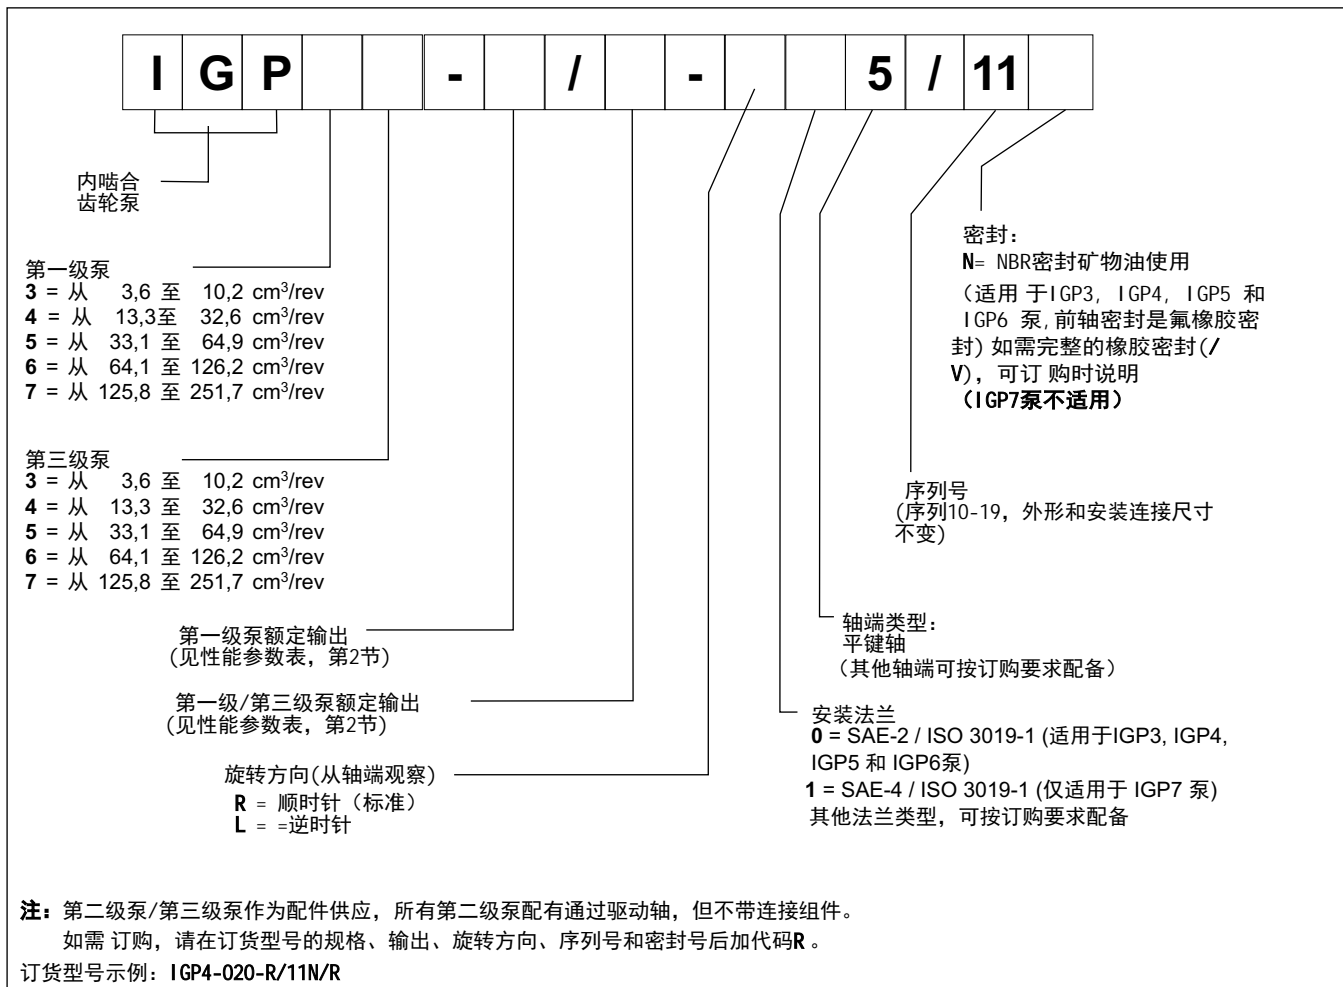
| I | G | P |  |  | - |  | / |  | - |  |  | 5 | / | 11 |  |
|---|---|---|---|---|---|---|---|---|---|---|---|---|---|---|---|

内啮合
齿轮泵

第一级泵
**3** = 从 3,6 至 10,2 cm$^3$/rev
**4** = 从 13,3至 32,6 cm$^3$/rev
**5** = 从 33,1 至 64,9 cm$^3$/rev
**6** = 从 64,1 至 126,2 cm$^3$/rev
**7** = 从 125,8 至 251,7 cm$^3$/rev

第三级泵
**3** = 从 3,6 至 10,2 cm$^3$/rev
**4** = 从 13,3 至 32,6 cm$^3$/rev
**5** = 从 33,1 至 64,9 cm$^3$/rev
**6** = 从 64,1 至 126,2 cm$^3$/rev
**7** = 从 125,8 至 251,7 cm$^3$/rev

第一级泵额定输出
(见性能参数表，第2节)

第一级/第三级泵额定输出
(见性能参数表，第2节)

旋转方向(从轴端观察)
**R** = 顺时针（标准）
**L** = =逆时针

密封：
**N**= NBR密封矿物油使用
（适用 于IGP3, IGP4, IGP5 和 IGP6 泵,前轴密封是氟橡胶密封）如需完整的橡胶密封(**/V**)，可订 购时说明
**（IGP7泵不适用）**

序列号
(序列10-19，外形和安装连接尺寸不变)

轴端类型：
平键轴
（其他轴端可按订购要求配备）

安装法兰
**0** = SAE-2 / ISO 3019-1 (适用于IGP3, IGP4, IGP5 和 IGP6泵)
**1** = SAE-4 / ISO 3019-1 (仅适用于 IGP7 泵)
其他法兰类型，可按订购要求配备

**注：**第二级泵/第三级泵作为配件供应，所有第二级泵配有通过驱动轴，但不带连接组件。
如需 订购，请在订货型号的规格、输出、旋转方向、序列号和密封号后加代码**R**。
订货型号示例：**IGP4-020-R/11N/R**